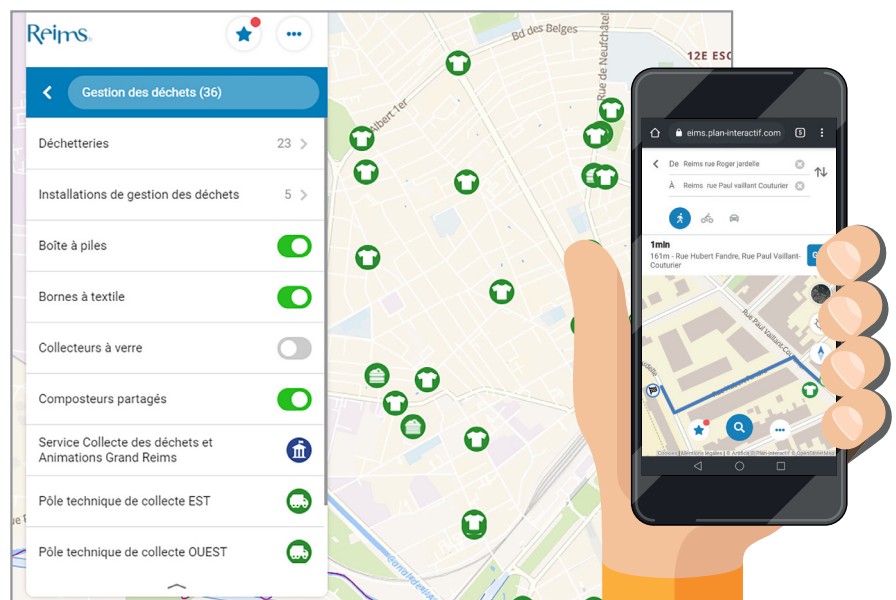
Reims

Gestion des déchets (36)

Déchetteries 23

Installations de gestion des déchets 5

Boîte à piles

Bornes à textile

Collecteurs à verre

Composteurs partagés

Service Collecte des déchets et Animations Grand Reims

Pôle technique de collecte EST

Pôle technique de collecte OUEST

Bd des Belges

Rue de Neufchâtel

12E ESC

Rue Hubert 1er

eims.plan-interactif.com

De Reims rue Roger jardelle

À Reims rue Paul vaillant Couturier

1min

161m - Rue Hubert Fandre, Rue Paul Vaillant-Couturier

Rue Paul Vaillant-Couturier

Cookies Mentions légales © Artifica © Plan interactif © OpenStreetMap